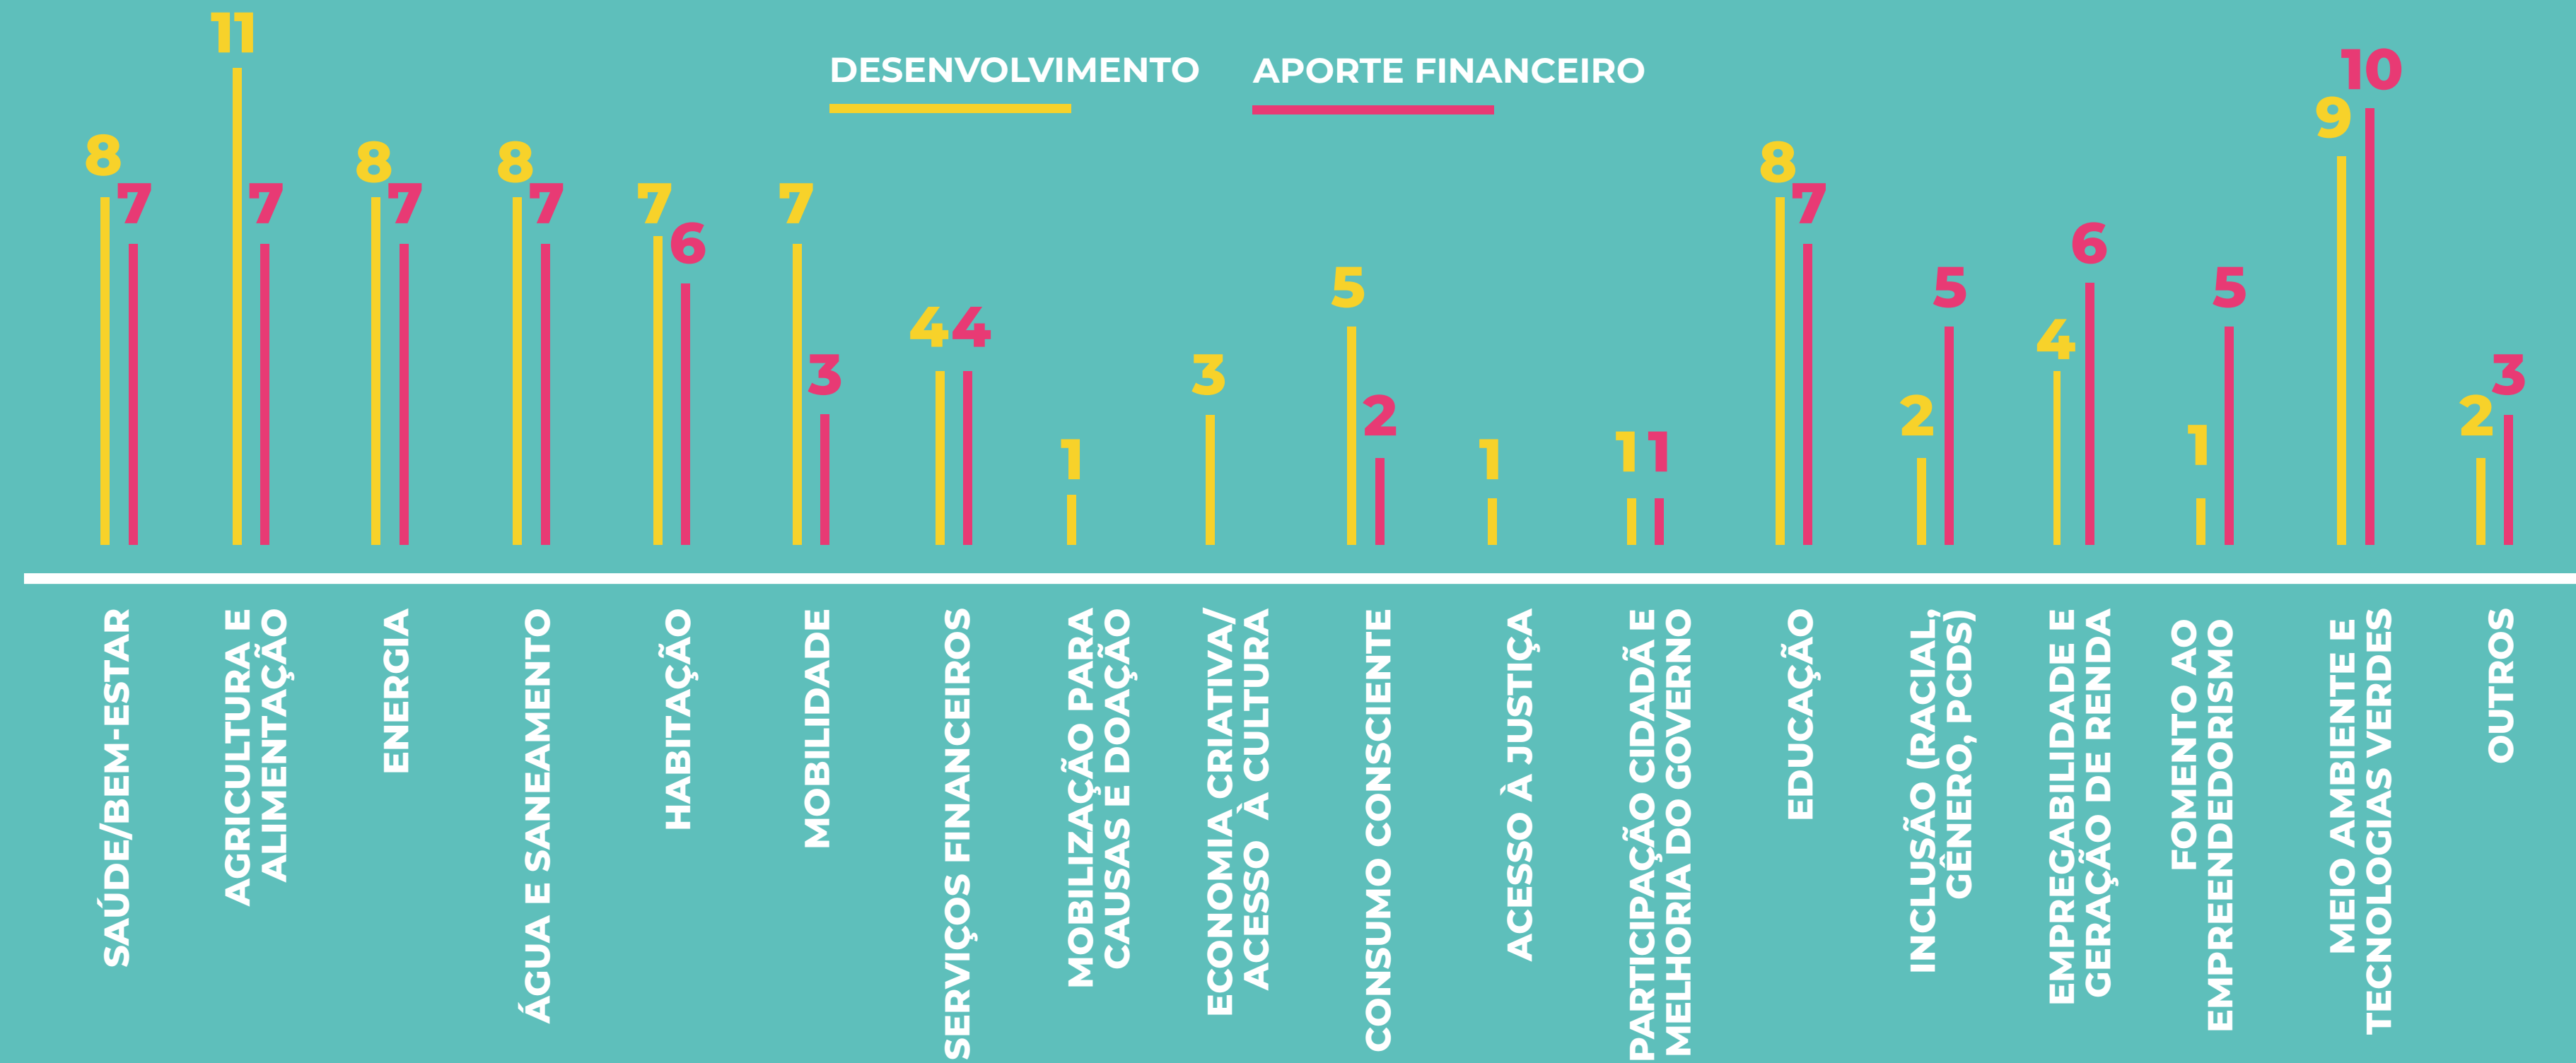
DESENVOLVIMENTO APORTE FINANCEIRO

| | DESENVOLVIMENTO | APORTE FINANCEIRO |
|---|---|---|
| SAÚDE/BEM-ESTAR | 8 | 7 |
| AGRICULTURA E ALIMENTAÇÃO | 11 | 7 |
| ENERGIA | 8 | 7 |
| ÁGUA E SANEAMENTO | 8 | 7 |
| HABITAÇÃO | 7 | 6 |
| MOBILIDADE | 7 | 3 |
| SERVIÇOS FINANCEIROS | 4 | 4 |
| MOBILIZAÇÃO PARA CAUSAS E DOAÇÃO | 1 | |
| ECONOMIA CRIATIVA/ ACESSO À CULTURA | 3 | |
| CONSUMO CONSCIENTE | 5 | 2 |
| ACESSO À JUSTIÇA | 1 | |
| PARTICIPAÇÃO CIDADÃ E MELHORIA DO GOVERNO | 1 | 1 |
| EDUCAÇÃO | 8 | 7 |
| INCLUSÃO (RACIAL, GÊNERO, PCDS) | 2 | 5 |
| EMPREGABILIDADE E GERAÇÃO DE RENDA | 4 | 6 |
| FOMENTO AO EMPREENDEDORISMO | 1 | 5 |
| MEIO AMBIENTE E TECNOLOGIAS VERDES | 9 | 10 |
| OUTROS | 2 | 3 |